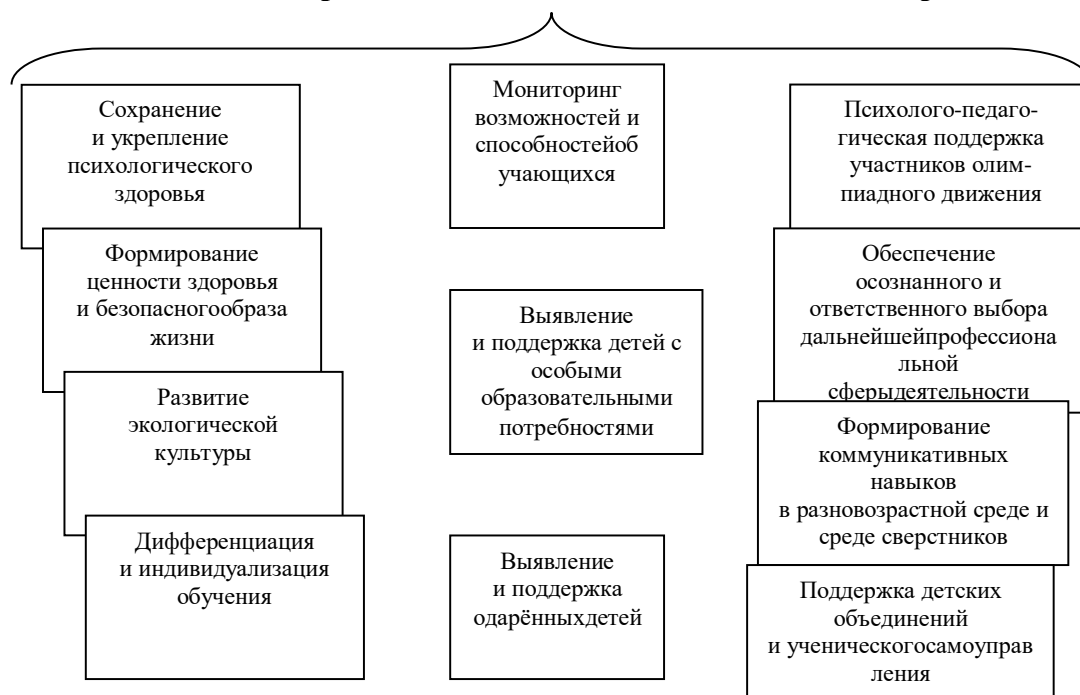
Сохранение и укрепление психологического здоровья

Формирование ценности здоровья и безопасногообраза жизни

Развитие экологической культуры

Дифференциация и индивидуализация обучения

Мониторинг возможностей и способностейоб учающихся

Выявление и поддержка детей с особыми образовательными потребностями

Выявление и поддержка одарённыхдетей

Психолого-педагогическая поддержка участников олимпиадного движения

Обеспечение осознанного и ответственного выбора дальнейшейпрофессиона льной сферыдеятельности

Формирование коммуникативных навыков в разновозрастной среде и среде сверстников

Поддержка детских объединений и ученическогосамоуправ ления